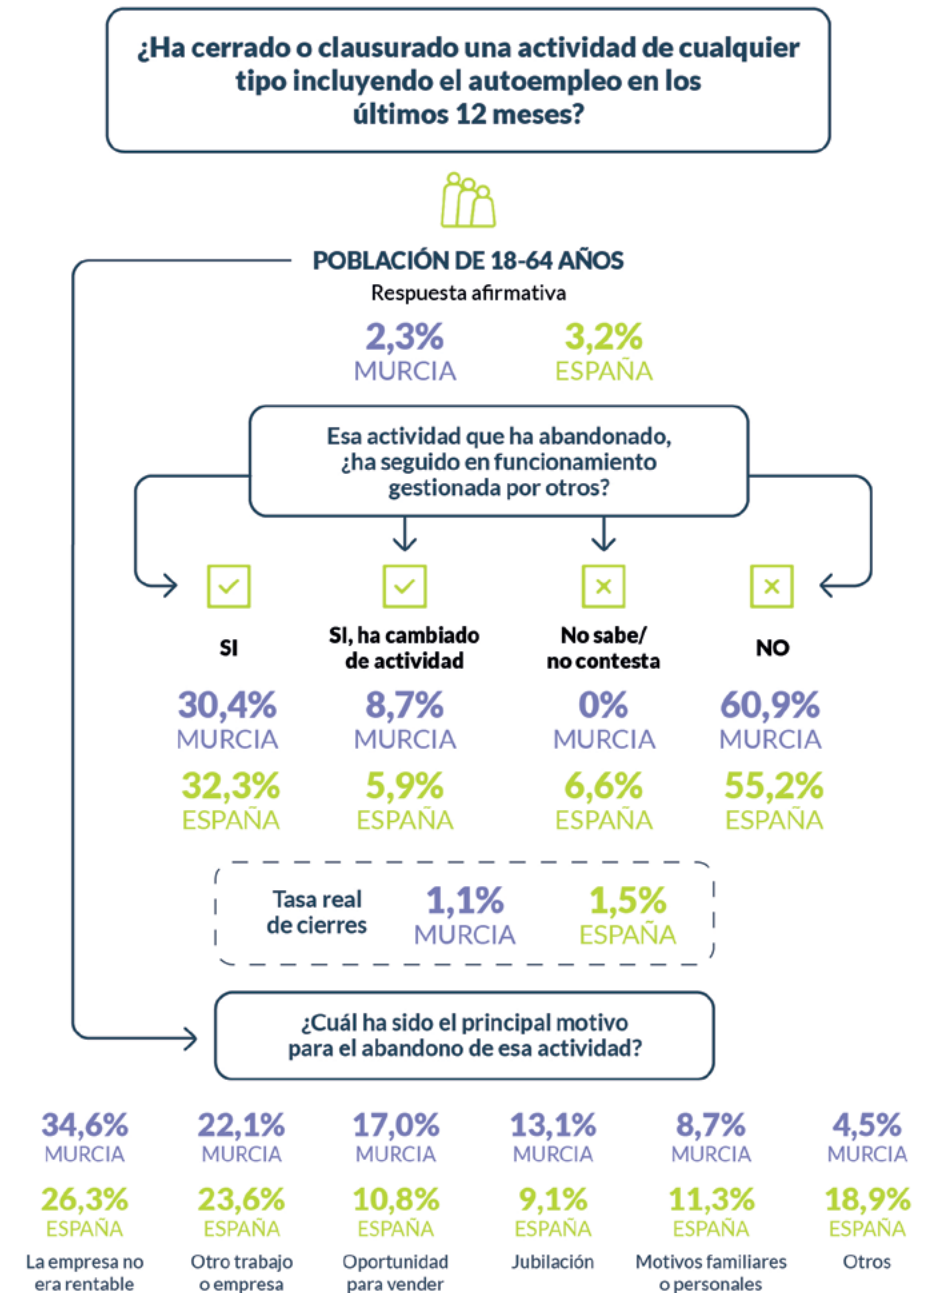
¿Ha cerrado o clausurado una actividad de cualquier tipo incluyendo el autoempleo en los últimos 12 meses?

POBLACIÓN DE 18-64 AÑOS
Respuesta afirmativa

2,3%
MURCIA

3,2%
ESPAÑA

Esa actividad que ha abandonado, ¿ha seguido en funcionamiento gestionada por otros?

SI
30,4%
MURCIA
32,3%
ESPAÑA

SI, ha cambiado de actividad
8,7%
MURCIA
5,9%
ESPAÑA

No sabe/ no contesta
0%
MURCIA
6,6%
ESPAÑA

NO
60,9%
MURCIA
55,2%
ESPAÑA

Tasa real de cierres
1,1%
MURCIA
1,5%
ESPAÑA

¿Cuál ha sido el principal motivo para el abandono de esa actividad?

34,6%
MURCIA
26,3%
ESPAÑA
La empresa no era rentable

22,1%
MURCIA
23,6%
ESPAÑA
Otro trabajo o empresa

17,0%
MURCIA
10,8%
ESPAÑA
Oportunidad para vender

13,1%
MURCIA
9,1%
ESPAÑA
Jubilación

8,7%
MURCIA
11,3%
ESPAÑA
Motivos familiares o personales

4,5%
MURCIA
18,9%
ESPAÑA
Otros